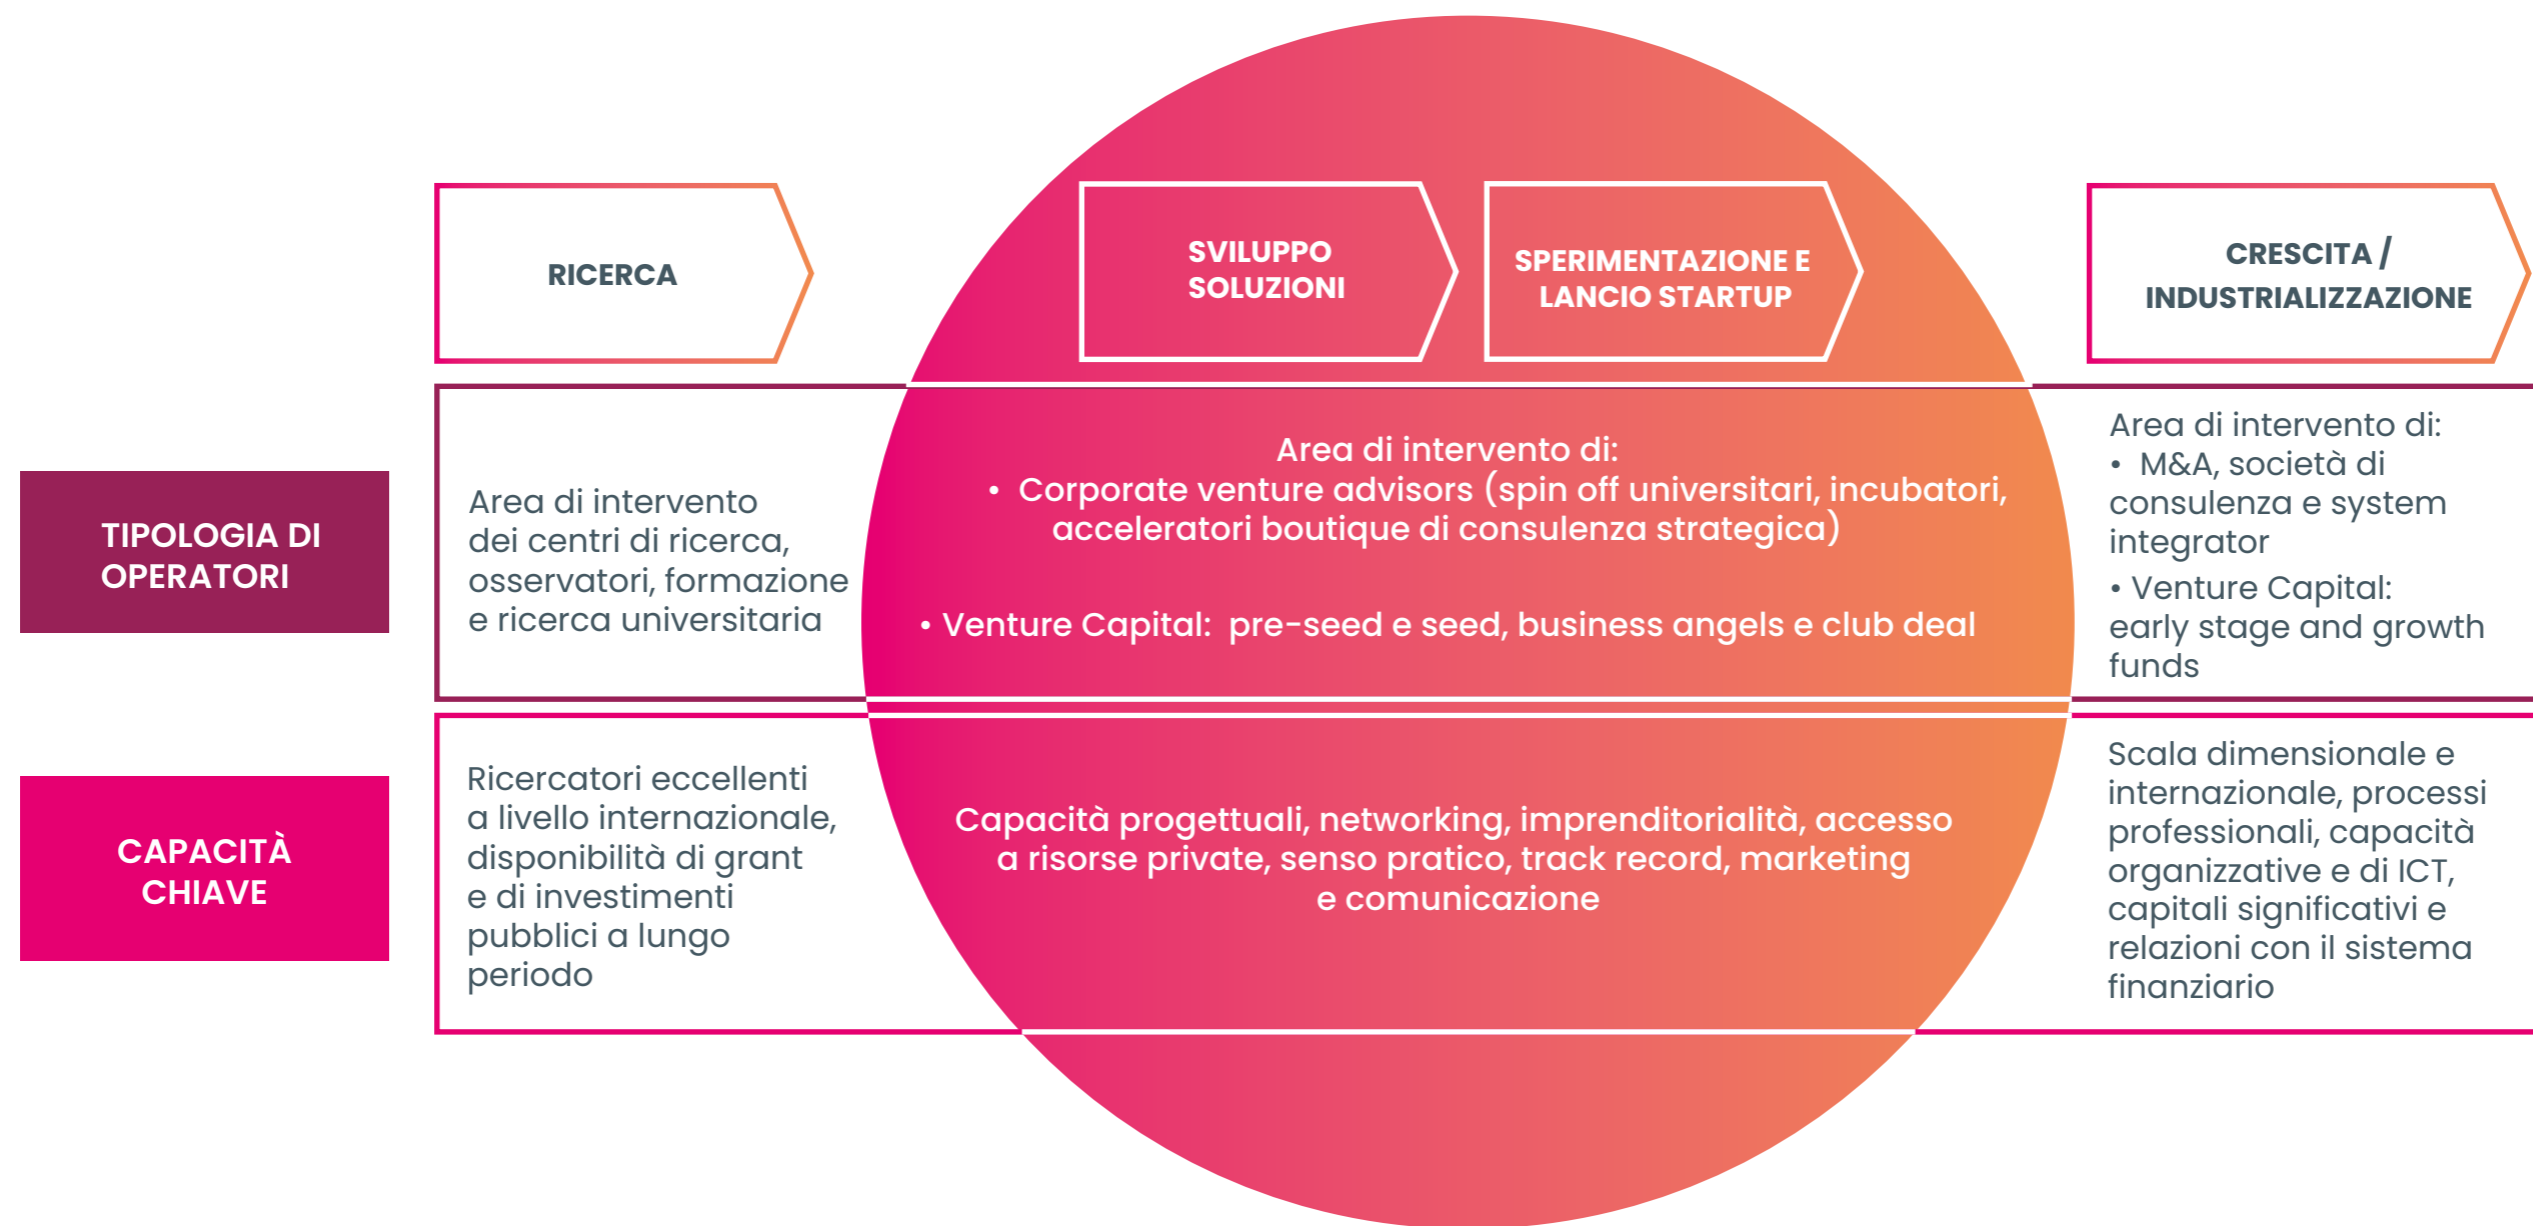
RICERCA

SVILUPPO SOLUZIONI

SPERIMENTAZIONE E LANCIO STARTUP

CRESCITA / INDUSTRIALIZZAZIONE

TIPOLOGIA DI OPERATORI

Area di intervento dei centri di ricerca, osservatori, formazione e ricerca universitaria

Area di intervento di:
• Corporate venture advisors (spin off universitari, incubatori, acceleratori boutique di consulenza strategica)

• Venture Capital: pre-seed e seed, business angels e club deal

Area di intervento di:
• M&A, società di consulenza e system integrator
• Venture Capital: early stage and growth funds

CAPACITÀ CHIAVE

Ricercatori eccellenti a livello internazionale, disponibilità di grant e di investimenti pubblici a lungo periodo

Capacità progettuali, networking, imprenditorialità, accesso a risorse private, senso pratico, track record, marketing e comunicazione

Scala dimensionale e internazionale, processi professionali, capacità organizzative e di ICT, capitali significativi e relazioni con il sistema finanziario